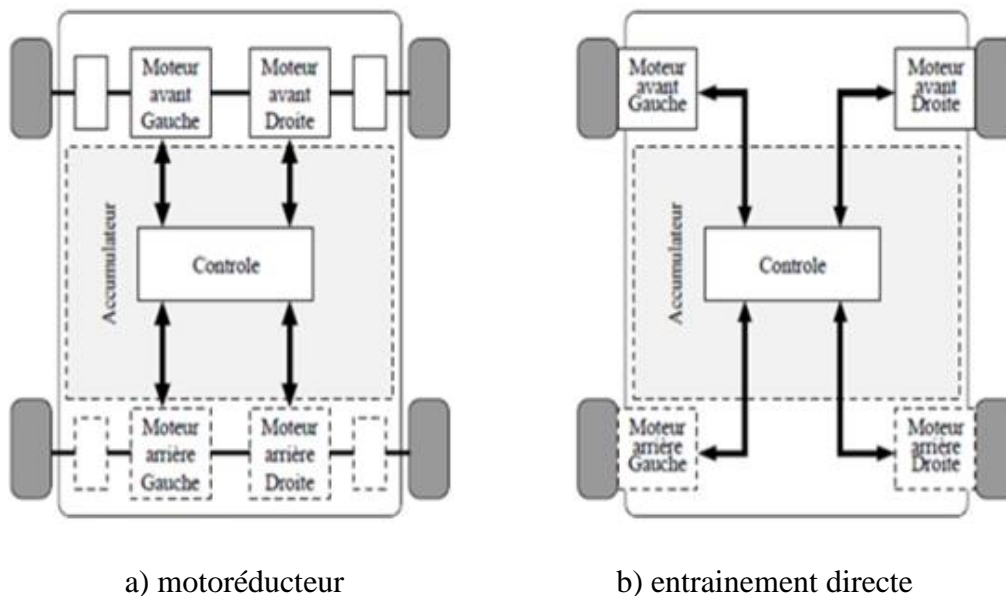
Moteur avant Gauche

Moteur avant Droite

Accumulateur

Controle

Moteur arrière Gauche

Moteur arrière Droite

a) motoréducteur

Moteur avant Gauche

Moteur avant Droite

Accumulateur

Controle

Moteur arrière Gauche

Moteur arrière Droite

b) entrainement directe